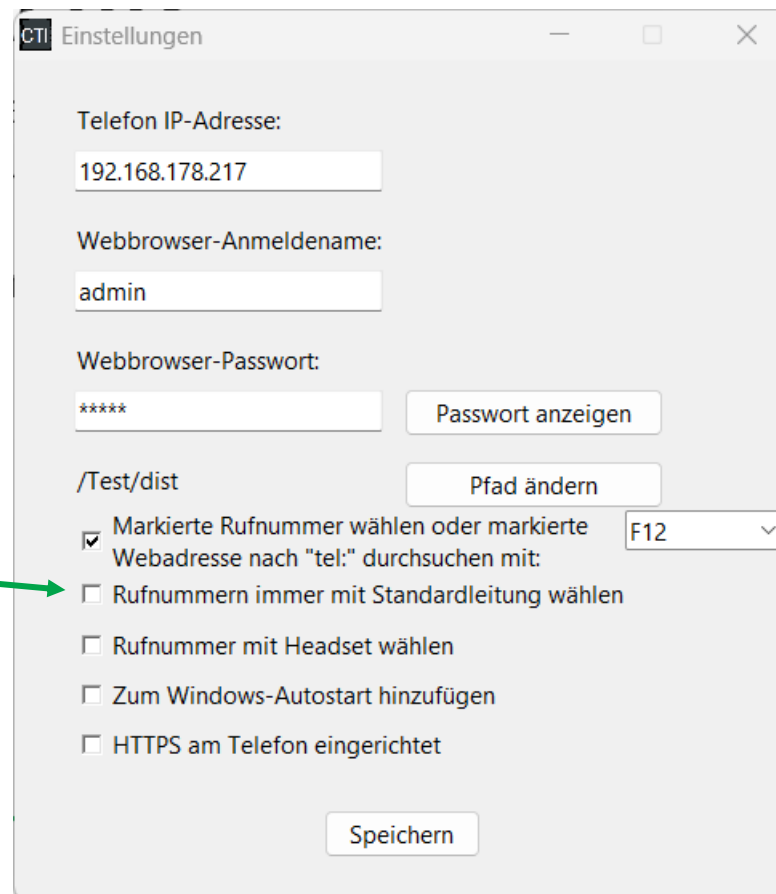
CTI Einstellungen

Telefon IP-Adresse:

192.168.178.217

Webbrowser-Anmeldename:

admin

Webbrowser-Passwort:

*****

Passwort anzeigen

/Test/dist

Pfad ändern

Markierte Rufnummer wählen oder markierte Webadresse nach "tel:" durchsuchen mit:

F12

Rufnummern immer mit Standardleitung wählen

Rufnummer mit Headset wählen

Zum Windows-Autostart hinzufügen

HTTPS am Telefon eingerichtet

Speichern